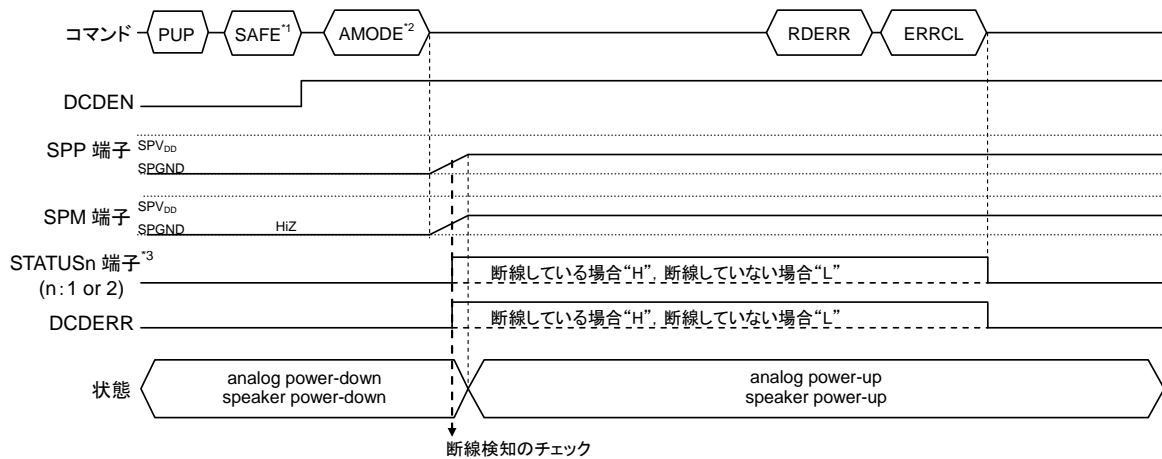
コマンド PUP SAFE$^{*1}$ AMODE$^{*2}$ RDERR ERRCL

DCDEN

SPP 端子 $SPV_{DD}$ SPGND

SPM 端子 $SPV_{DD}$ SPGND HiZ

STATUSn 端子$^{*3}$ (n : 1 or 2) 断線している場合“H”, 断線していない場合“L”

DCDERR 断線している場合“H”, 断線していない場合“L”

状態 analog power-down speaker power-down analog power-up speaker power-up

断線検知のチェック